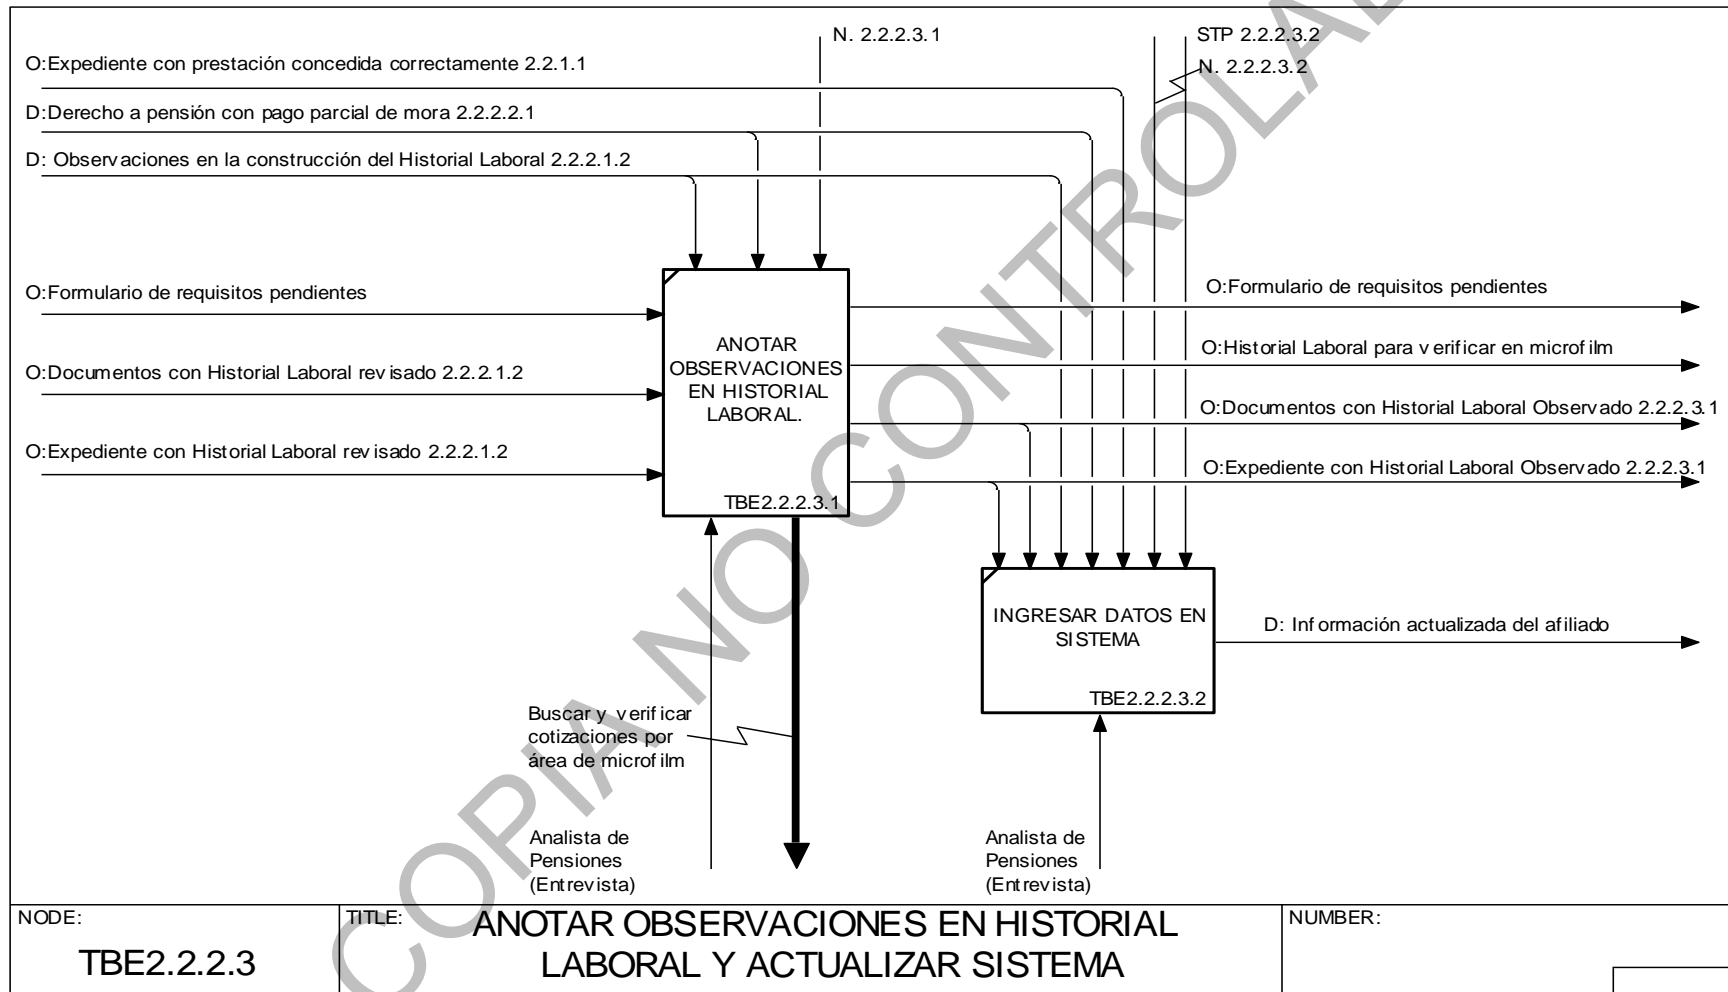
N. 2.2.2.3.1

STP 2.2.2.3.2

N. 2.2.2.3.2

O:Expediente con prestación concedida correctamente 2.2.1.1

D:Derecho a pensión con pago parcial de mora 2.2.2.2.1

D: Observaciones en la construcción del Historial Laboral 2.2.2.1.2

O:Formulario de requisitos pendientes

O:Documentos con Historial Laboral revisado 2.2.2.1.2

O:Expediente con Historial Laboral revisado 2.2.2.1.2

ANOTAR OBSERVACIONES EN HISTORIAL LABORAL.

TBE2.2.2.3.1

O:Formulario de requisitos pendientes

O:Historial Laboral para verificar en microfilm

O:Documentos con Historial Laboral Observado 2.2.2.3.1

O:Expediente con Historial Laboral Observado 2.2.2.3.1

INGRESAR DATOS EN SISTEMA

TBE2.2.2.3.2

D: Información actualizada del afiliado

Buscar y verificar cotizaciones por área de microfilm

Analista de Pensiones (Entrevista)

Analista de Pensiones (Entrevista)

COPIA NO CONTROLADA

NODE:

TBE2.2.2.3

TITLE:

ANOTAR OBSERVACIONES EN HISTORIAL LABORAL Y ACTUALIZAR SISTEMA

NUMBER: